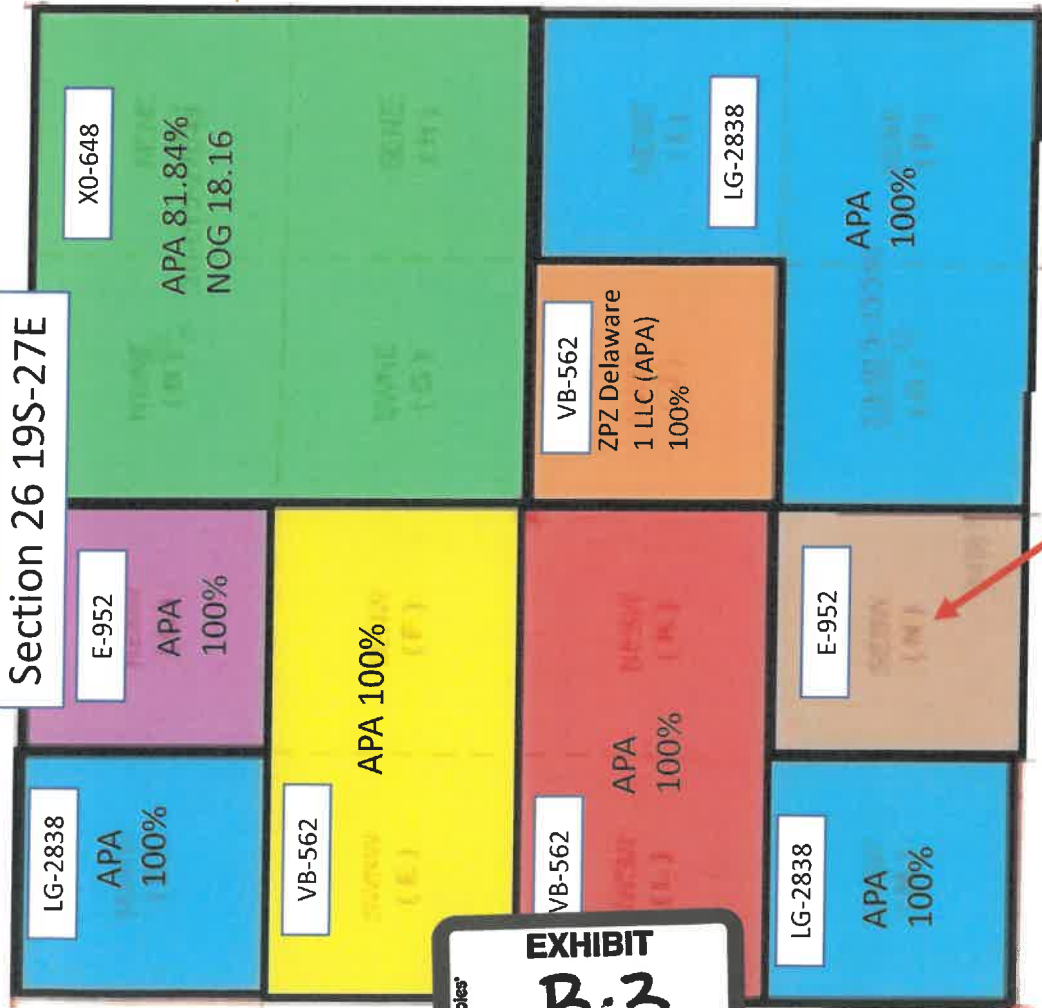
Section 26 19S-27E

X0-648
APA 81.84%
NOG 18.16

LG-2838
APA
100%

VB-562
ZPZ Delaware
1 LLC (APA)
100%

E-952
APA
100%

APA 100%

APA
100%

E-952

LG-2838
APA
100%

VB-562

VB-562

LG-2838
APA
100%

EXHIBIT
B-3